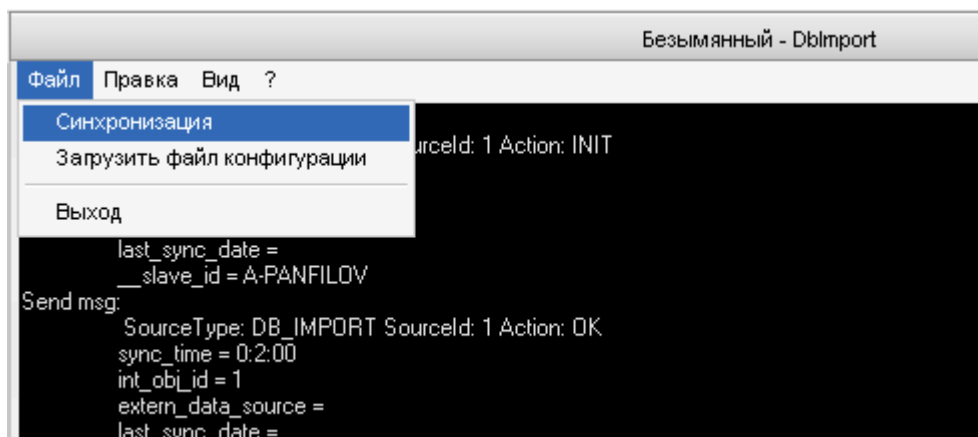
Безымянный - DbImport

Файл Правка Вид ?

Синхронизация
Загрузить файл конфигурации
Выход

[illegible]rceId: 1 Action: INIT

last_sync_date =
__slave_id = A-PANFILOV
Send msg:
SourceType: DB_IMPORT SourceId: 1 Action: OK
sync_time = 0:2:00
int_obj_id = 1
extern_data_source =
last_sync_date =